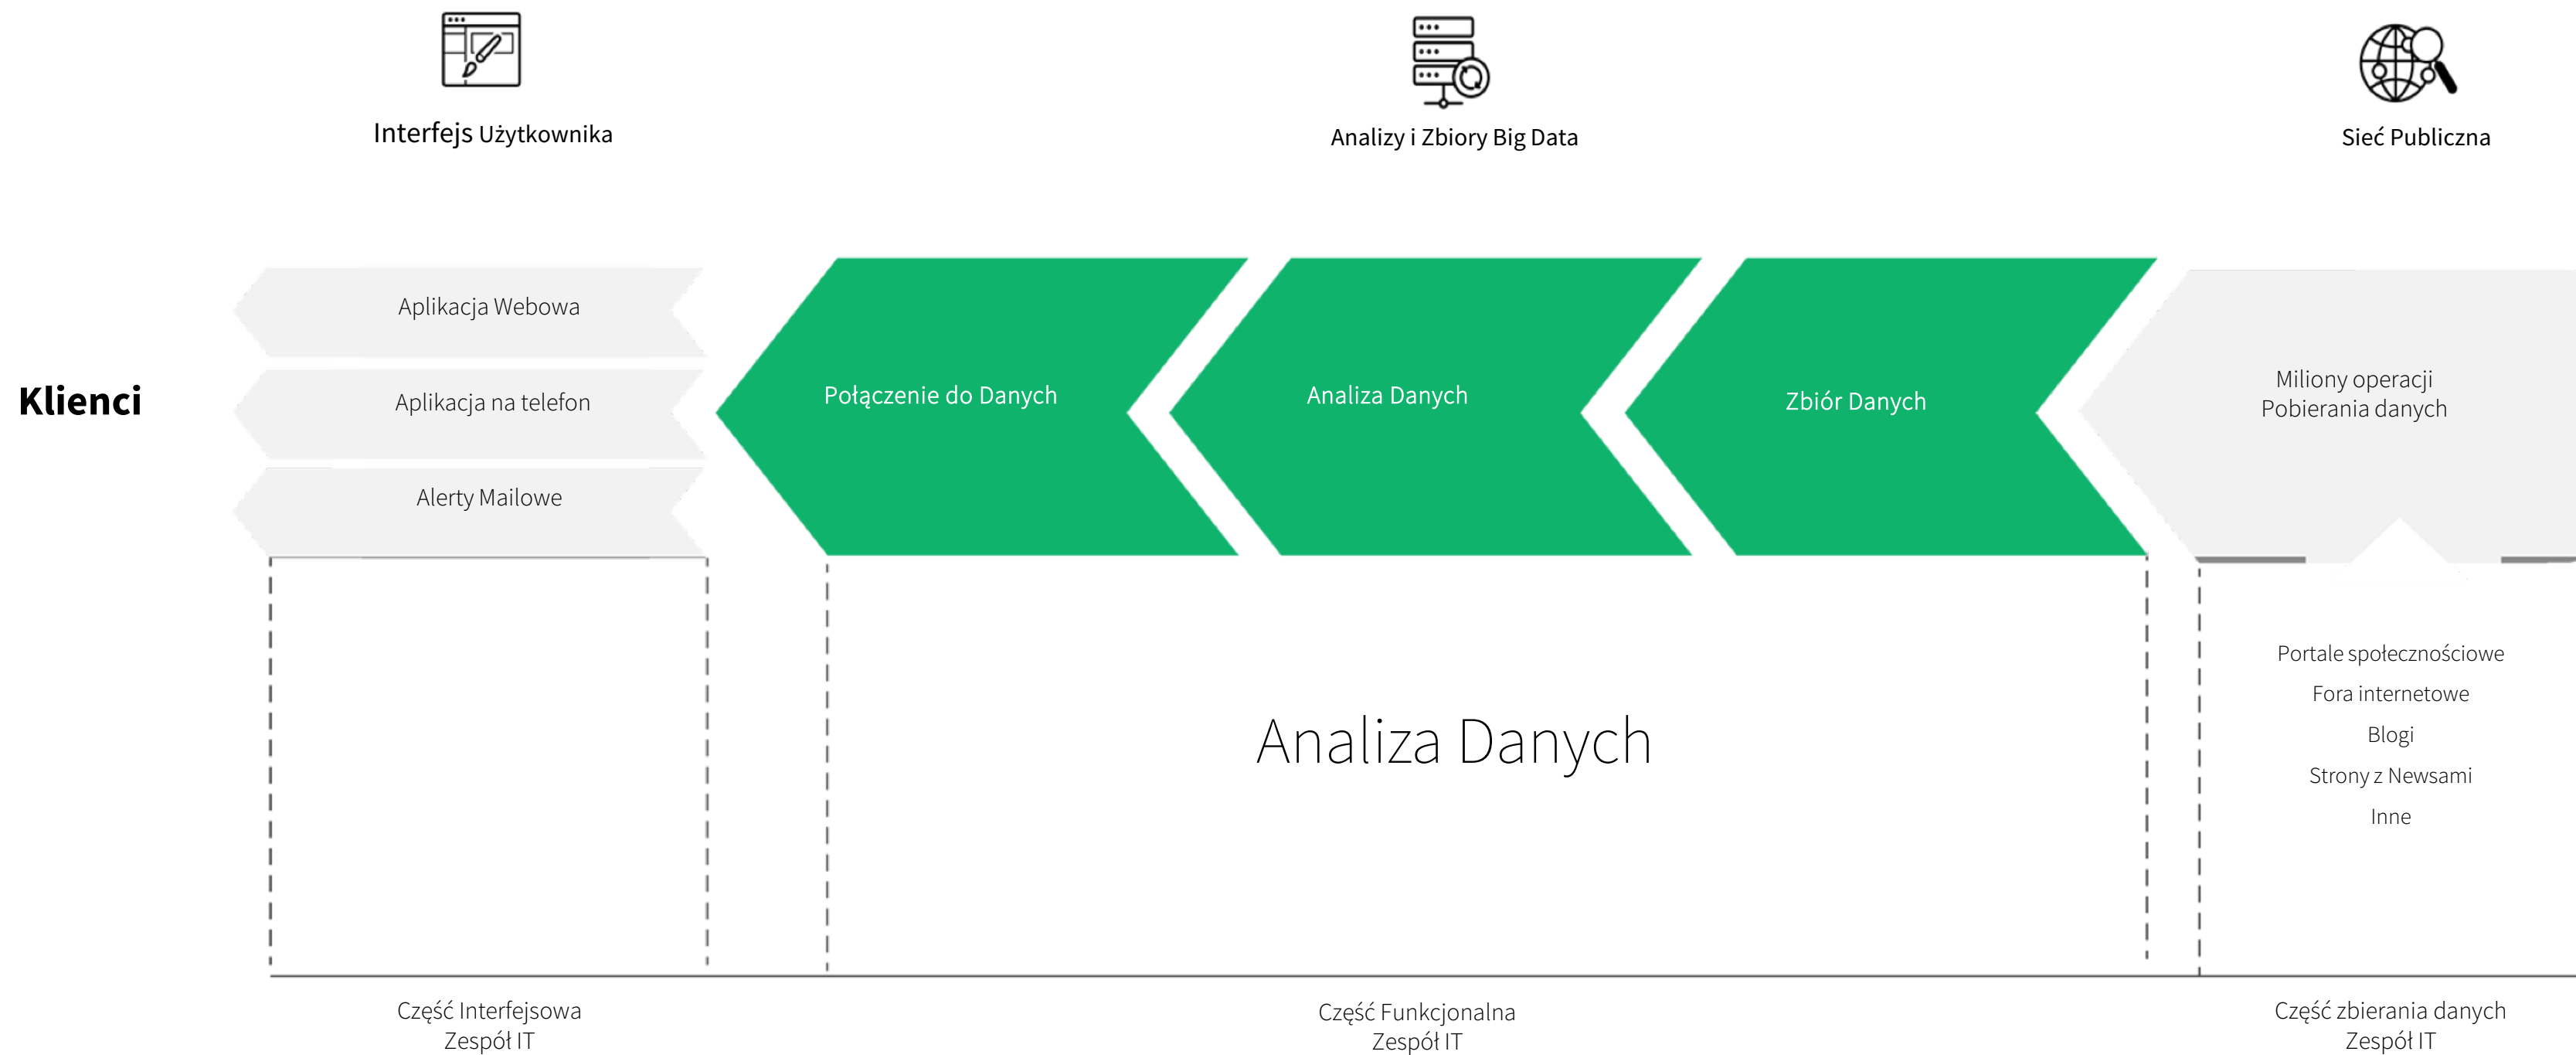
Interfejs Użytkownika

Analizy i Zbiory Big Data

Sieć Publiczna

Klienci

Aplikacja Webowa

Aplikacja na telefon

Alerty Mailowe

Połączenie do Danych

Analiza Danych

Zbiór Danych

Miliony operacji Pobierania danych

Analiza Danych

Portale społecznościowe

Fora internetowe

Blogi

Strony z Newsami

Inne

Część Interfejsowa
Zespół IT

Część Funkcjonalna
Zespół IT

Część zbierania danych
Zespół IT